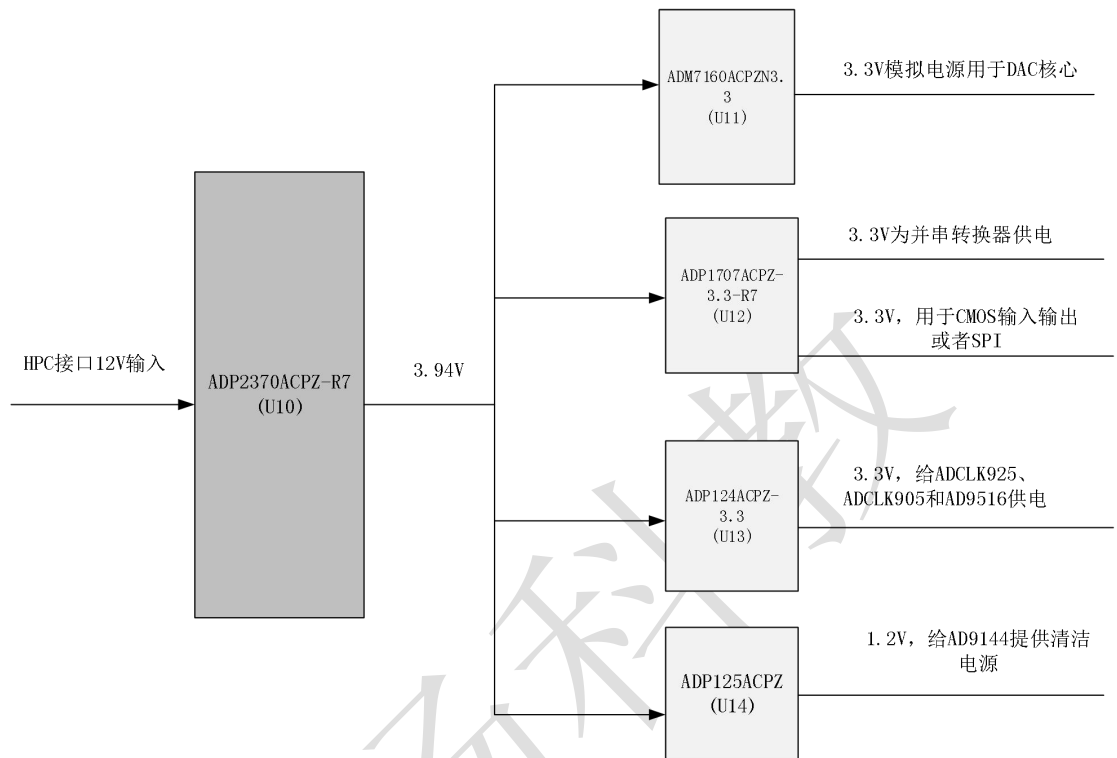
ADM7160ACPZN3.3
(U11)

3.3V模拟电源用于DAC核心

ADP1707ACPZ-3.3-R7
(U12)

3.3V为并串转换器供电

3.3V，用于CMOS输入输出或者SPI

HPC接口12V输入

ADP2370ACPZ-R7
(U10)

3.94V

ADP124ACPZ-3.3
(U13)

3.3V，给ADCLK925、ADCLK905和AD9516供电

ADP125ACPZ
(U14)

1.2V，给AD9144提供清洁电源